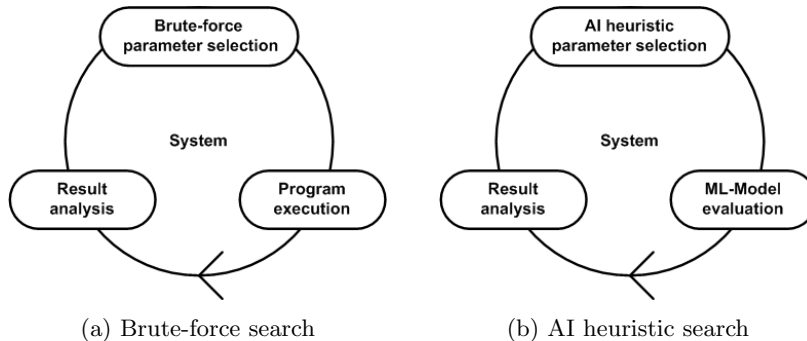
Brute-force parameter selection

System

Result analysis

Program execution

(a) Brute-force search

AI heuristic parameter selection

System

Result analysis

ML-Model evaluation

(b) AI heuristic search